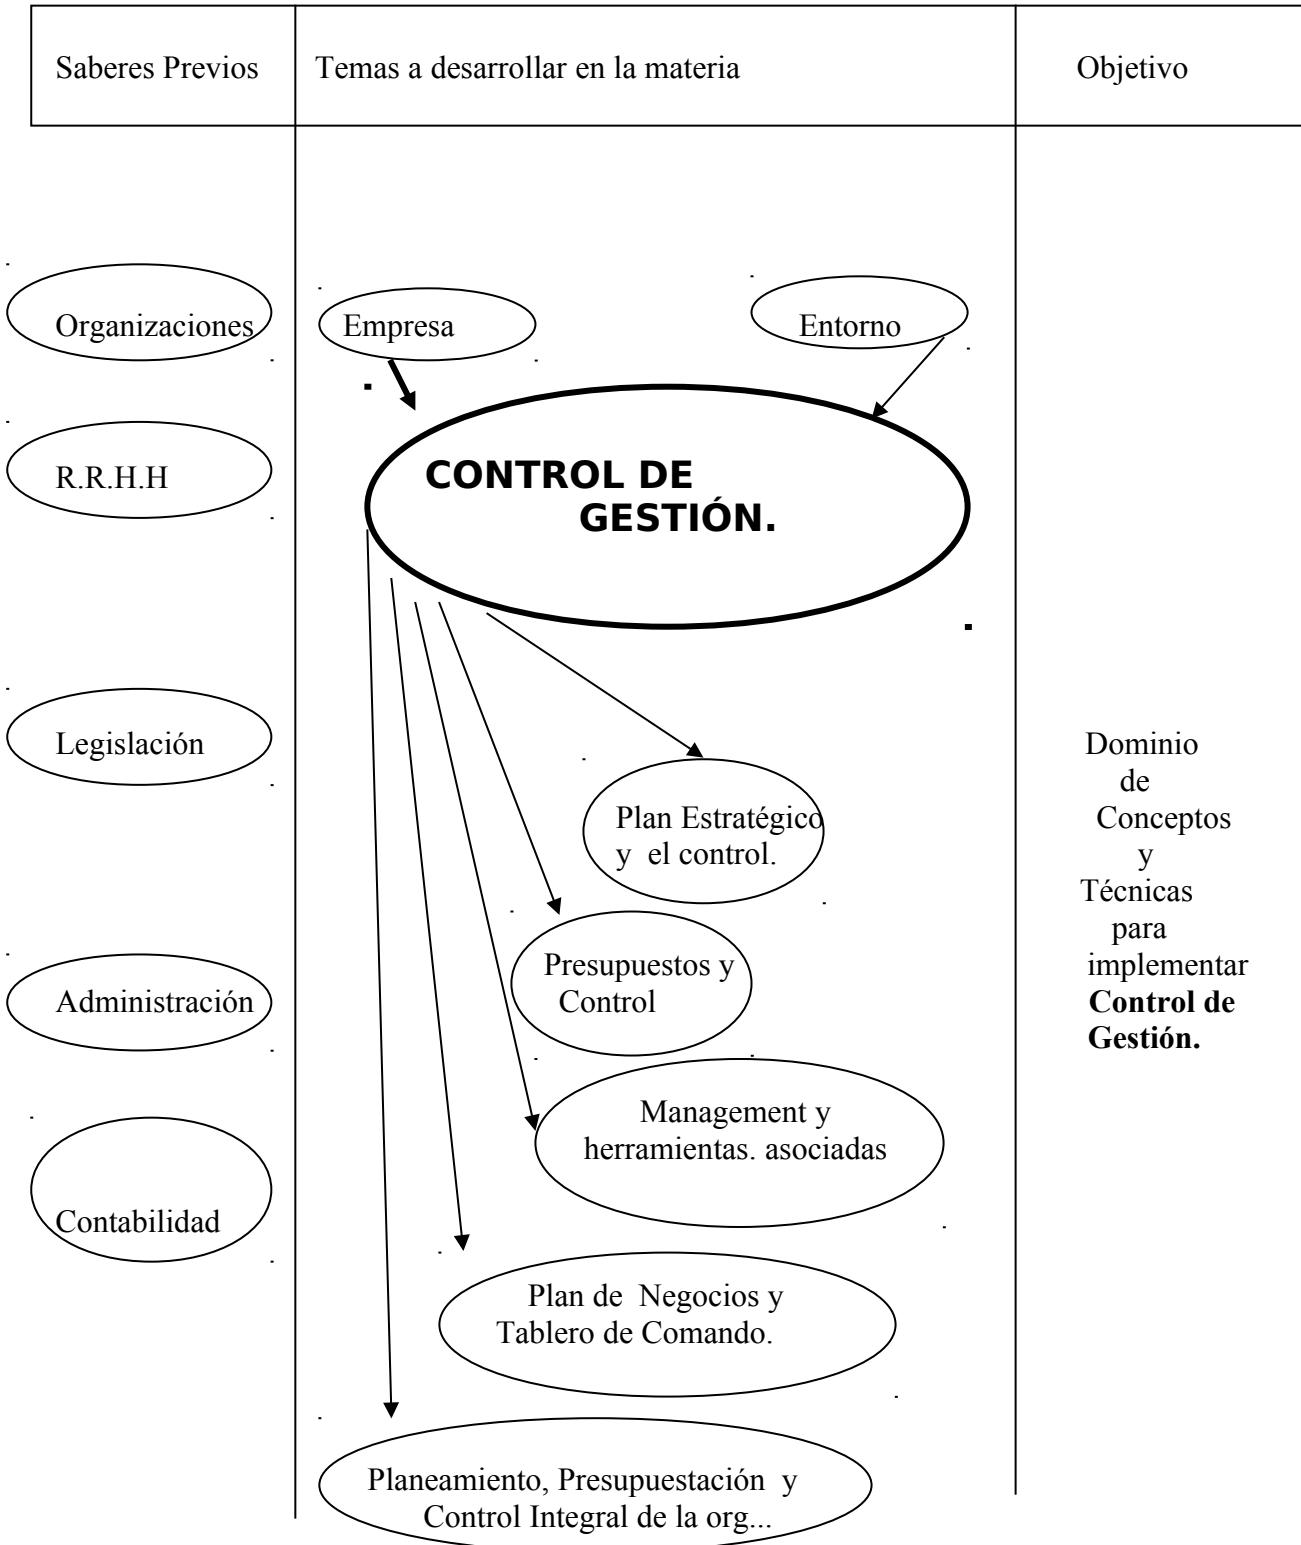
| Saberes Previos | Temas a desarrollar en la materia | Objetivo |
|---|---|---|

Organizaciones

R.R.H.H

Legislación

Administración

Contabilidad

Empresa

Entorno

CONTROL DE GESTIÓN.

Plan Estratégico y el control.

Presupuestos y Control

Management y herramientas. asociadas

Plan de Negocios y Tablero de Comando.

Planeamiento, Presupuestación y Control Integral de la org...

Dominio de Conceptos y Técnicas para implementar **Control de Gestión.**